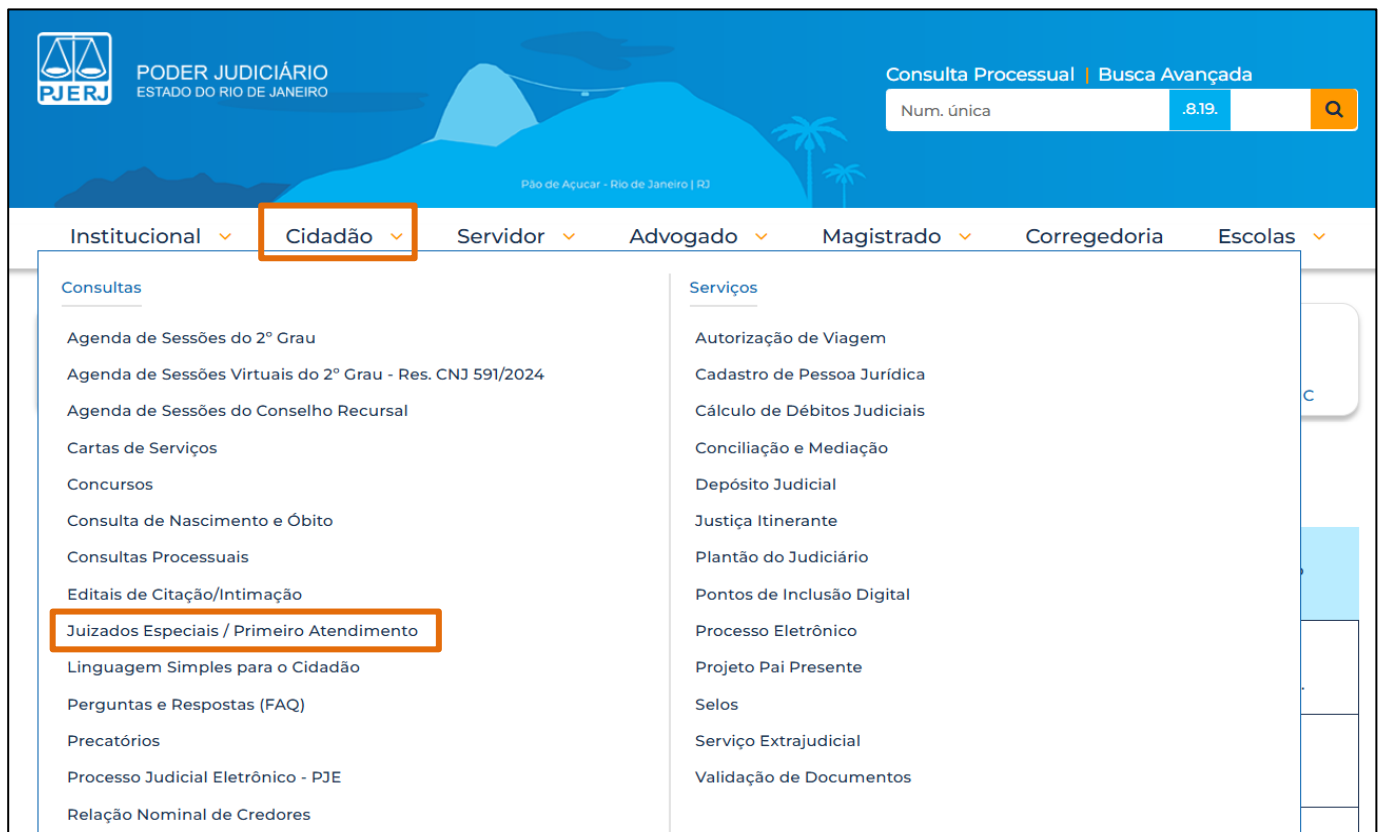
PJERJ
PODER JUDICIÁRIO
ESTADO DO RIO DE JANEIRO

Pão de Açucar - Rio de Janeiro | RJ

Consulta Processual | Busca Avançada
Num. única .8.19.

Institucional Cidadão Servidor Advogado Magistrado Corregedoria Escolas

Consultas

Agenda de Sessões do 2º Grau
Agenda de Sessões Virtuais do 2º Grau - Res. CNJ 591/2024
Agenda de Sessões do Conselho Recursal
Cartas de Serviços
Concursos
Consulta de Nascimento e Óbito
Consultas Processuais
Editais de Citação/Intimação
Juizados Especiais / Primeiro Atendimento
Linguagem Simples para o Cidadão
Perguntas e Respostas (FAQ)
Precatórios
Processo Judicial Eletrônico - PJE
Relação Nominal de Credores

Serviços

Autorização de Viagem
Cadastro de Pessoa Jurídica
Cálculo de Débitos Judiciais
Conciliação e Mediação
Depósito Judicial
Justiça Itinerante
Plantão do Judiciário
Pontos de Inclusão Digital
Processo Eletrônico
Projeto Pai Presente
Selos
Serviço Extrajudicial
Validação de Documentos

C